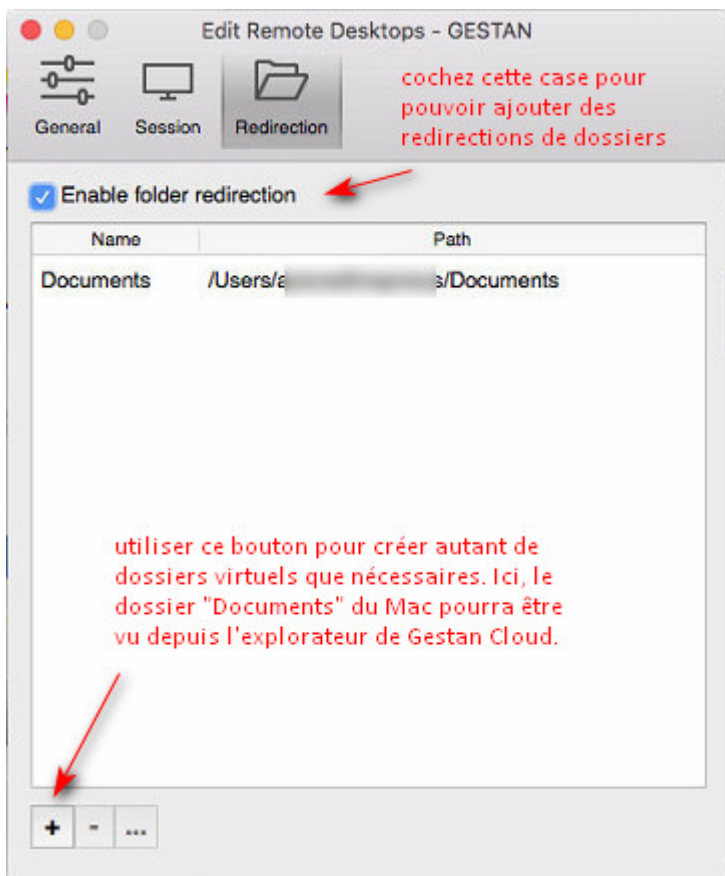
Edit Remote Desktops - GESTAN

General Session Redirection

cochez cette case pour pouvoir ajouter des redirections de dossiers

Enable folder redirection

| Name | Path |
|---|---|
| Documents | /Users/a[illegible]s/Documents |

utiliser ce bouton pour créer autant de dossiers virtuels que nécessaires. Ici, le dossier "Documents" du Mac pourra être vu depuis l'explorateur de Gestan Cloud.

+ - ...